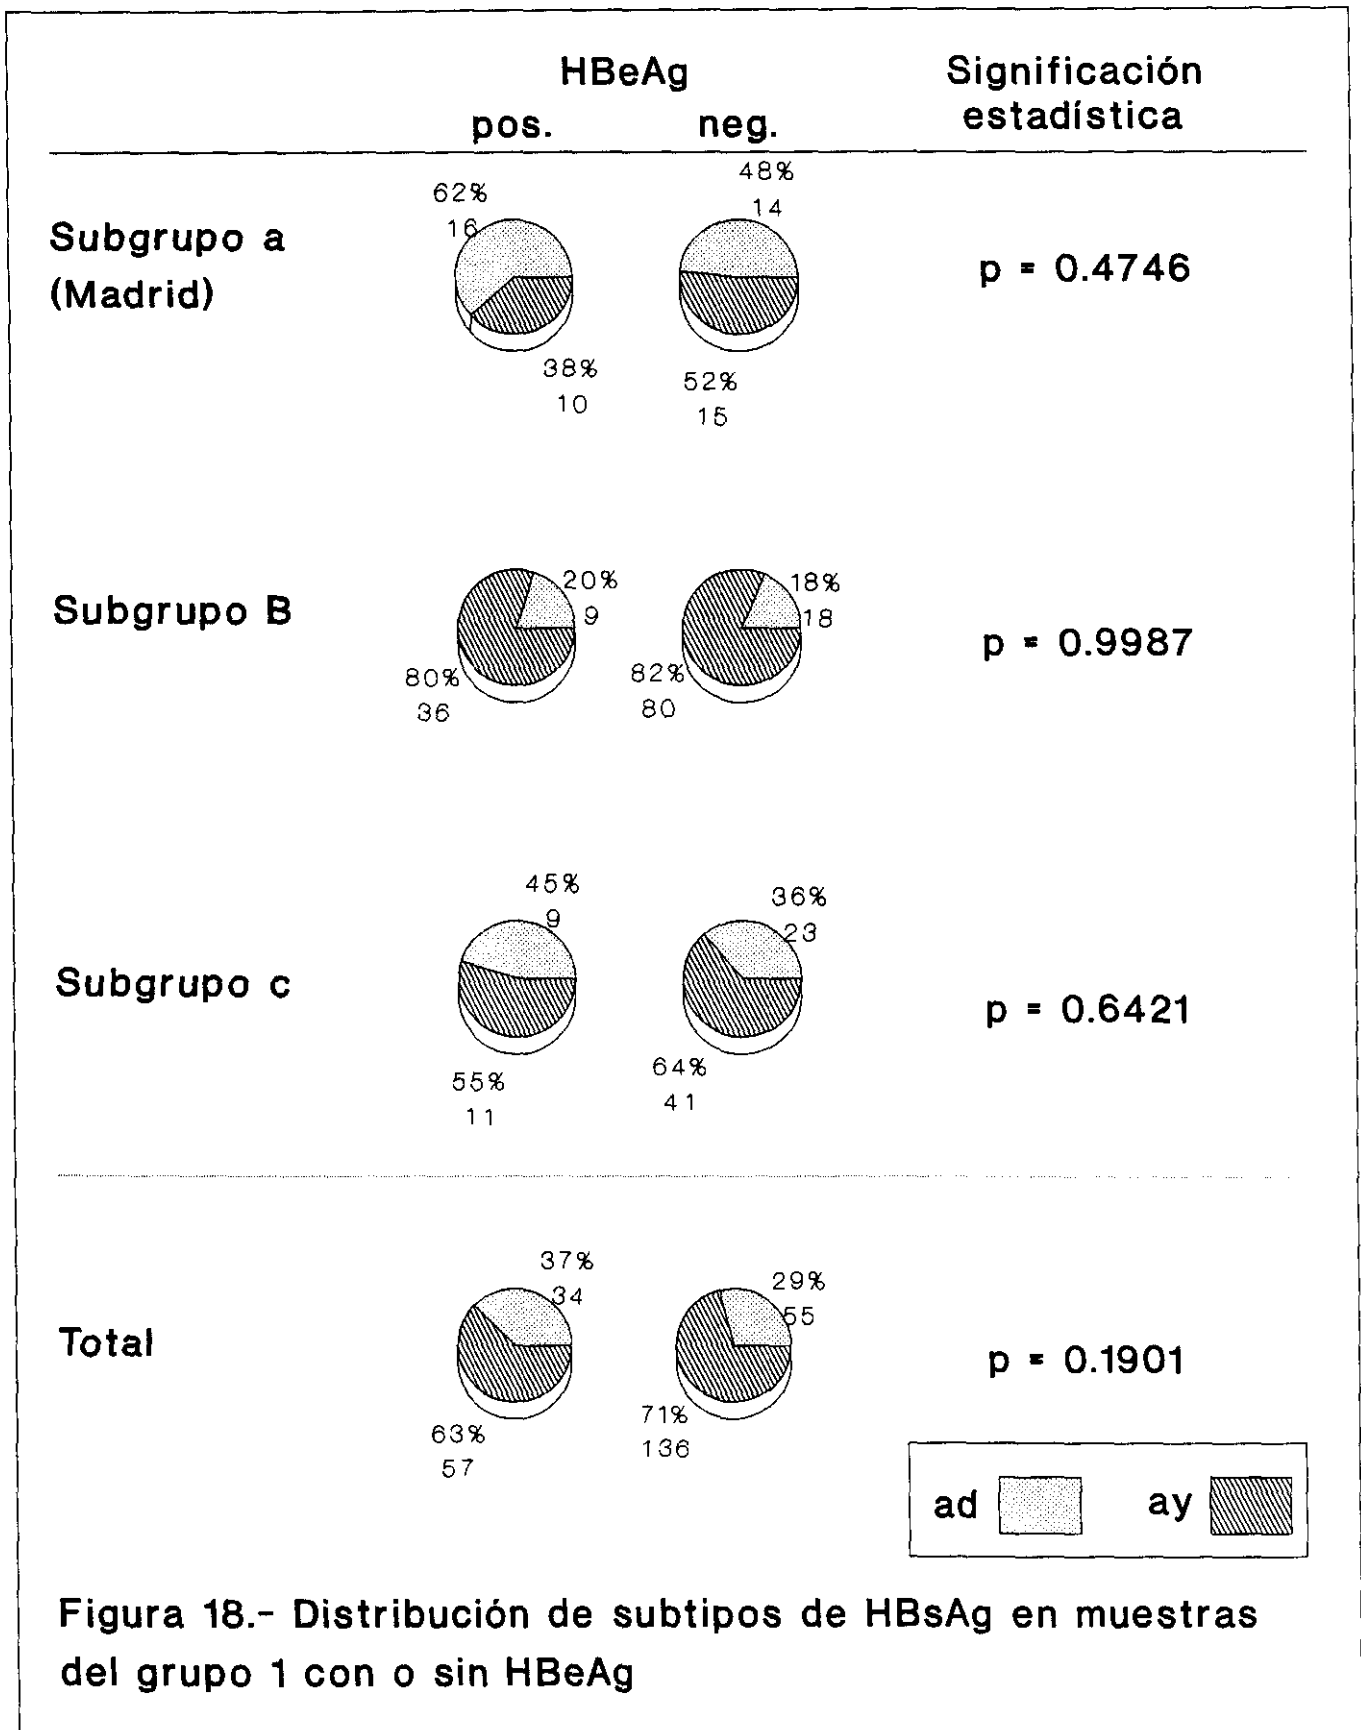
HBeAg

pos. neg.

Significación estadística

Subgrupo a (Madrid)

62%
16

38%
10

48%
14

52%
15

p = 0.4746

Subgrupo B

20%
9

80%
36

18%
18

82%
80

p = 0.9987

Subgrupo c

45%
9

55%
11

36%
23

64%
41

p = 0.6421

Total

37%
34

63%
57

29%
55

71%
136

p = 0.1901

ad ay

Figura 18.- Distribución de subtipos de HBsAg en muestras del grupo 1 con o sin HBeAg